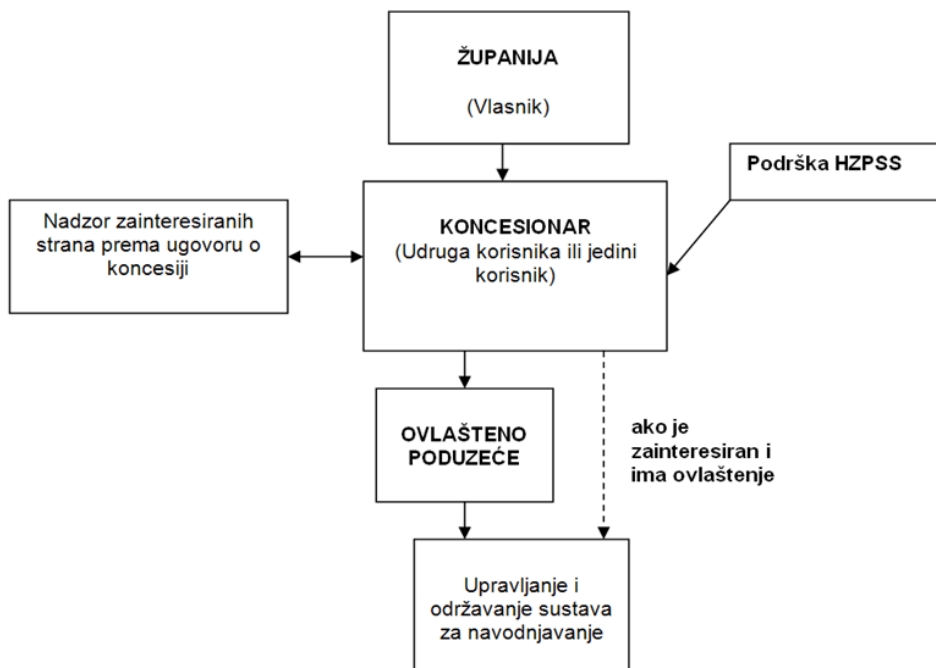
ŽUPANIJA

(Vlasnik)

Podrška HZPSS

Nadzor zainteresiranih strana prema ugovoru o koncesiji

KONCESIONAR
(Udruga korisnika ili jedini korisnik)

OVLAŠTENO PODUZEĆE

ako je zainteresiran i ima ovlaštenje

Upravljanje i održavanje sustava za navodnjavanje